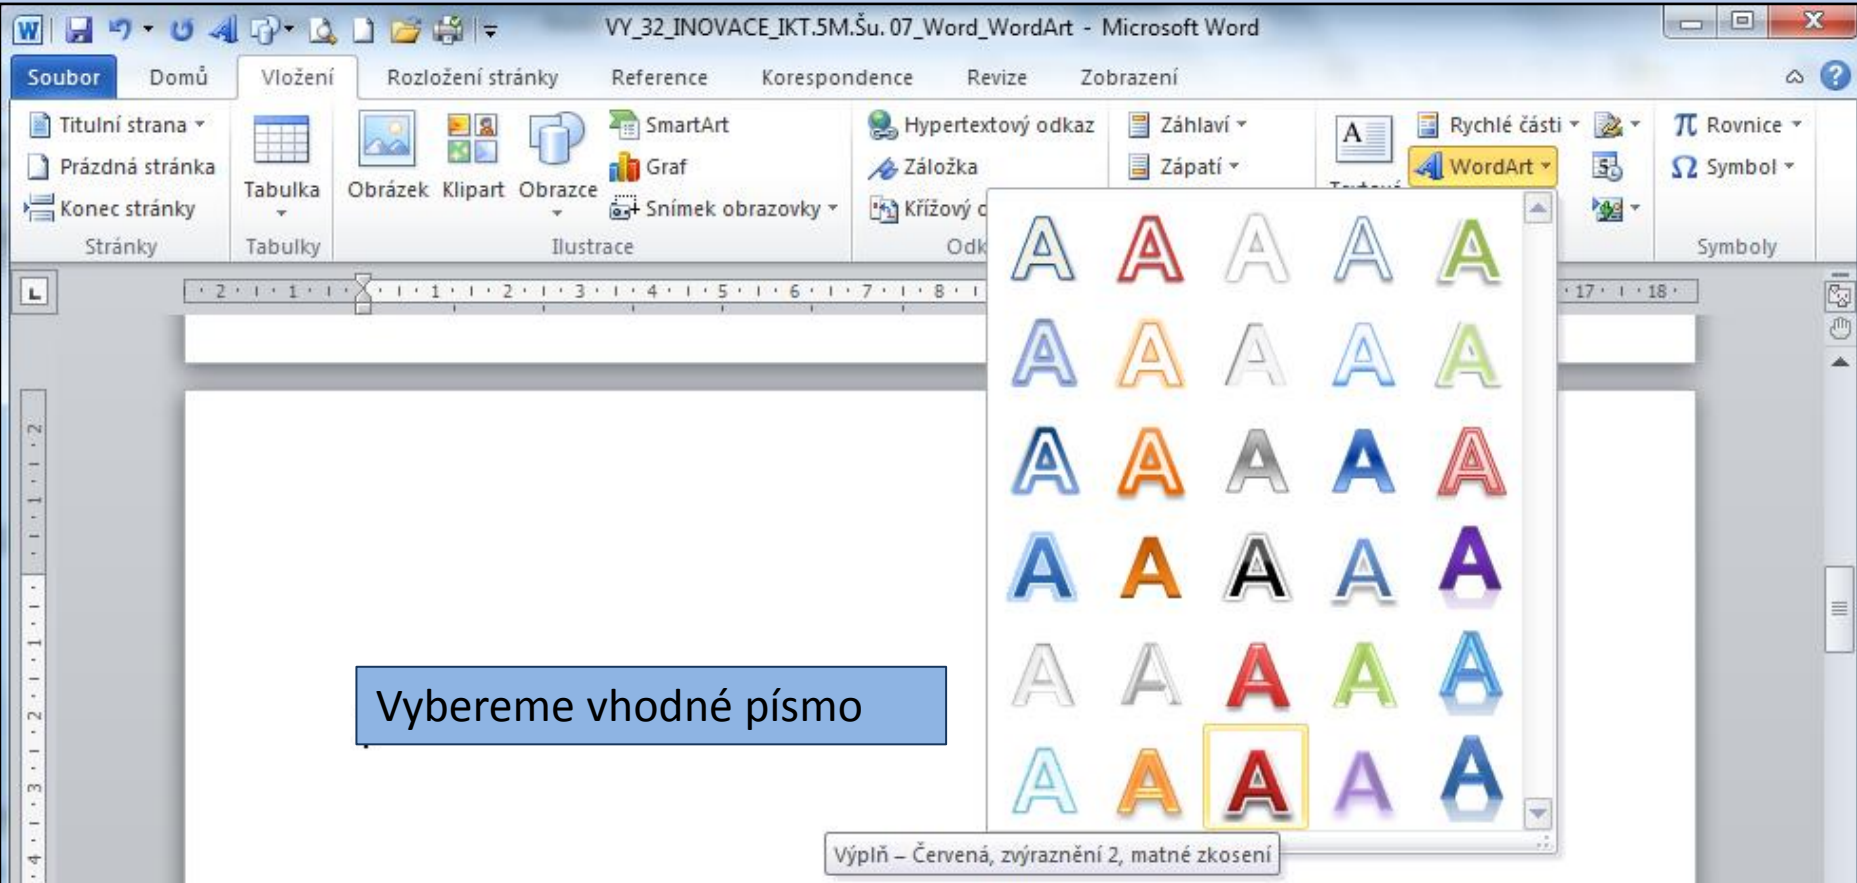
VY_32_INOVACE_IKT.5M.Šu. 07_Word_WordArt - Microsoft Word

Soubor Domů Vložení Rozložení stránky Reference Korespondence Revize Zobrazení

Titulní strana
Prázdná stránka
Konec stránky
Stránky

Tabulka
Tabulky

Obrázek Klipart Obrazce
SmartArt
Graf
Snímek obrazovky
Ilustrace

Hypertextový odkaz
Záložka
Křížový o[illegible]
Odk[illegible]

Záhlaví
Zápatí

Textové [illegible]

Rychlé části
WordArt

Rovnice
Symbol
Symboly

A A A A A
A A A A A
A A A A A
A A A A A
A A A A A
A A A A A

Vybereme vhodné písmo

Výplň – Červená, zvýraznění 2, matné zkosení